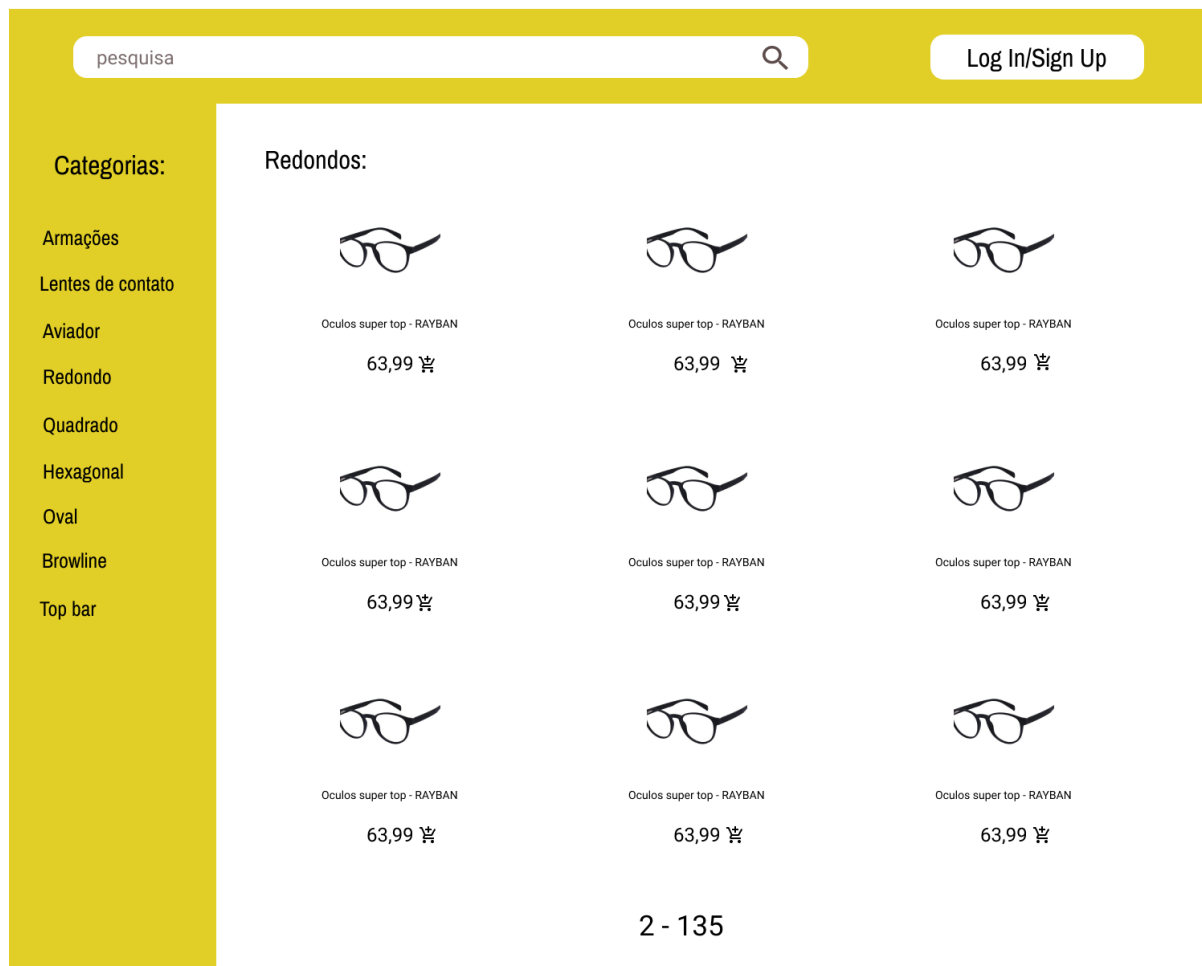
pesquisa

Log In/Sign Up

Categorias:

Armações

Lentes de contato

Aviador

Redondo

Quadrado

Hexagonal

Oval

Browline

Top bar

Redondos:

Oculos super top - RAYBAN
63,99

Oculos super top - RAYBAN
63,99

Oculos super top - RAYBAN
63,99

Oculos super top - RAYBAN
63,99

Oculos super top - RAYBAN
63,99

Oculos super top - RAYBAN
63,99

Oculos super top - RAYBAN
63,99

Oculos super top - RAYBAN
63,99

Oculos super top - RAYBAN
63,99

2 - 135